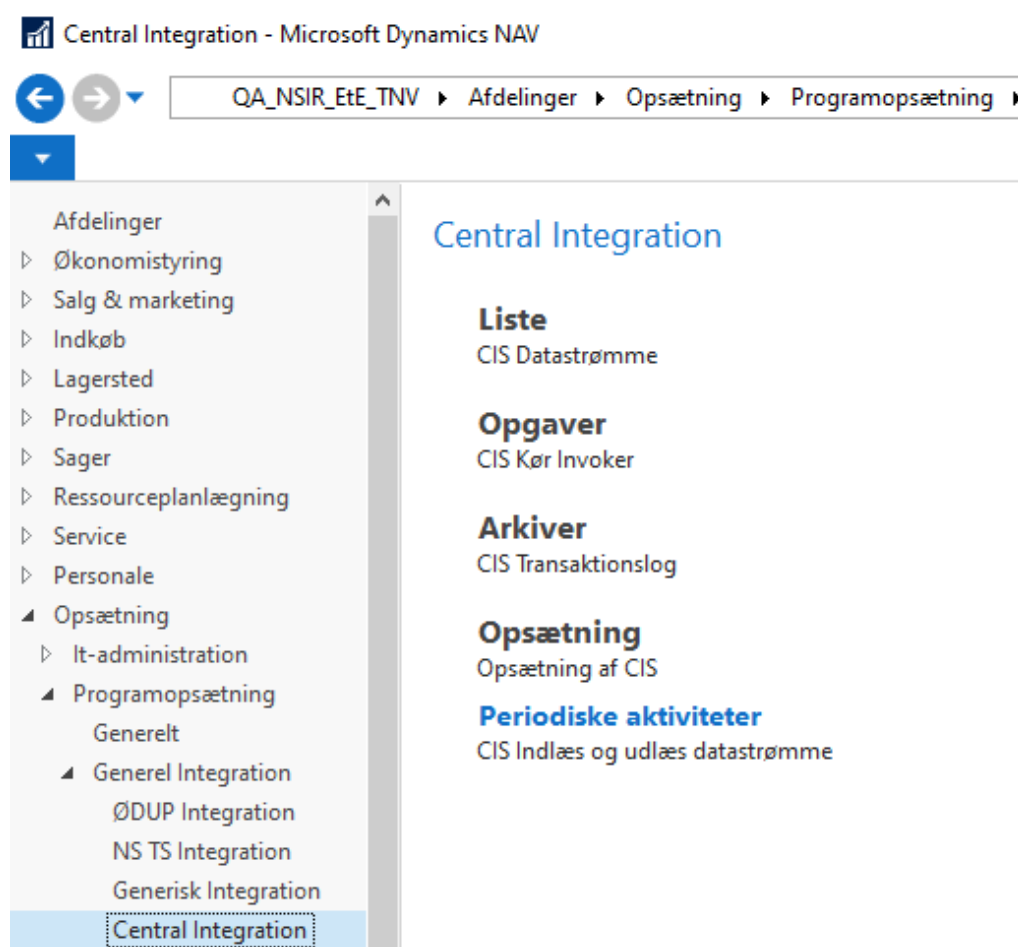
Central Integration - Microsoft Dynamics NAV

QA_NSIR_EtE_TNV ▸ Afdelinger ▸ Opsætning ▸ Programopsætning ▸

Afdelinger
Økonomistyring
Salg & marketing
Indkøb
Lagersted
Produktion
Sager
Ressourceplanlægning
Service
Personale
Opsætning
It-administration
Programopsætning
Generelt
Generel Integration
ØDUP Integration
NS TS Integration
Generisk Integration
Central Integration

Central Integration

Liste
CIS Datastrømme

Opgaver
CIS Kør Invoker

Arkiver
CIS Transaktionslog

Opsætning
Opsætning af CIS

Periodiske aktiviteter
CIS Indlæs og udlæs datastrømme